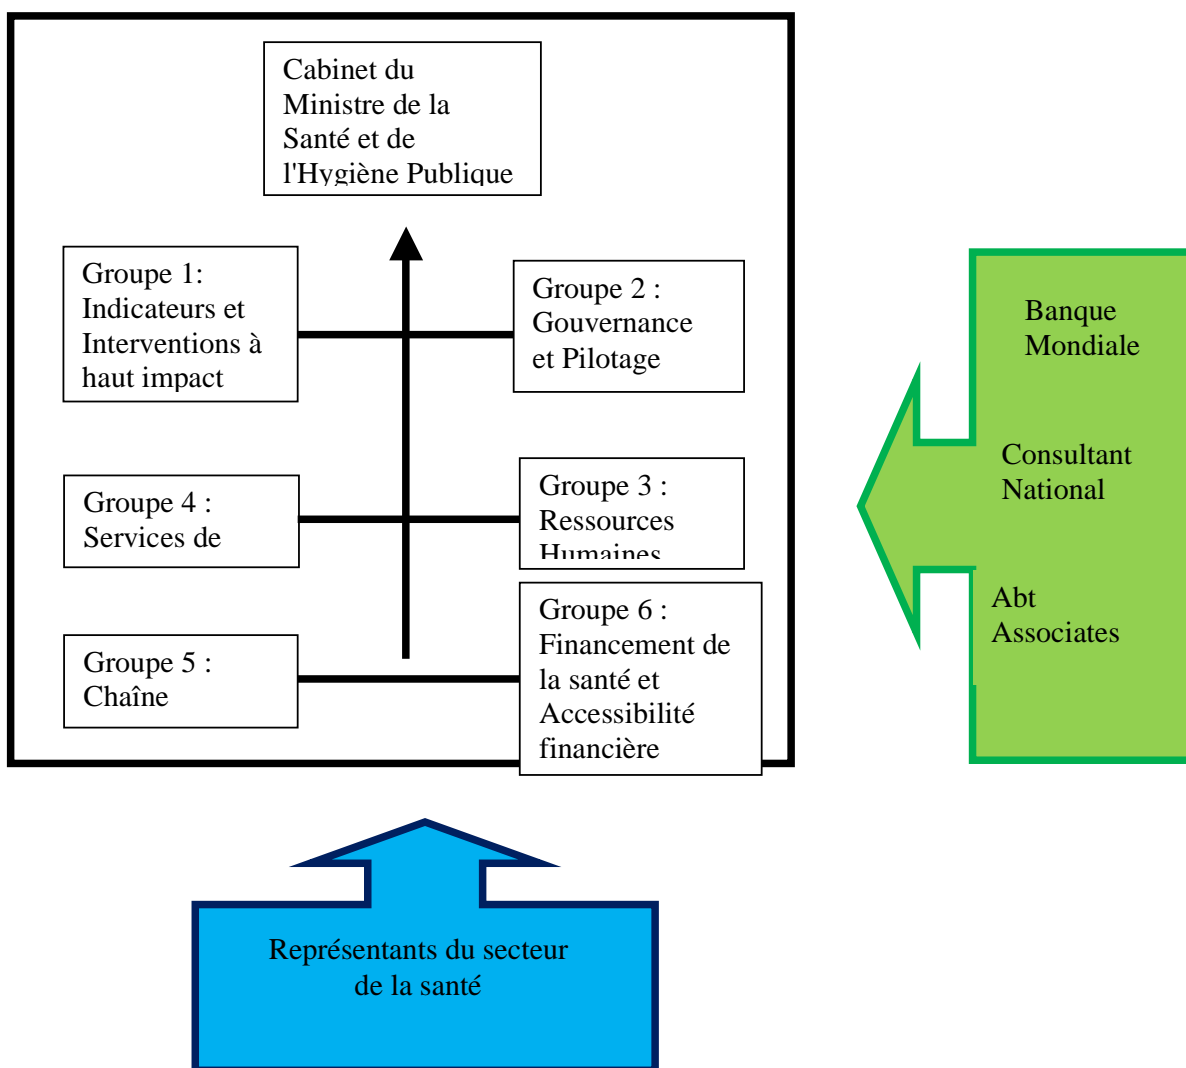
Cabinet du Ministre de la Santé et de l'Hygiène Publique

Groupe 1: Indicateurs et Interventions à haut impact

Groupe 2 : Gouvernance et Pilotage

Groupe 4 : Services de

Groupe 3 : Ressources Humaines

Groupe 5 : Chaîne

Groupe 6 : Financement de la santé et Accessibilité financière

Banque Mondiale

Consultant National

Abt Associates

Représentants du secteur de la santé